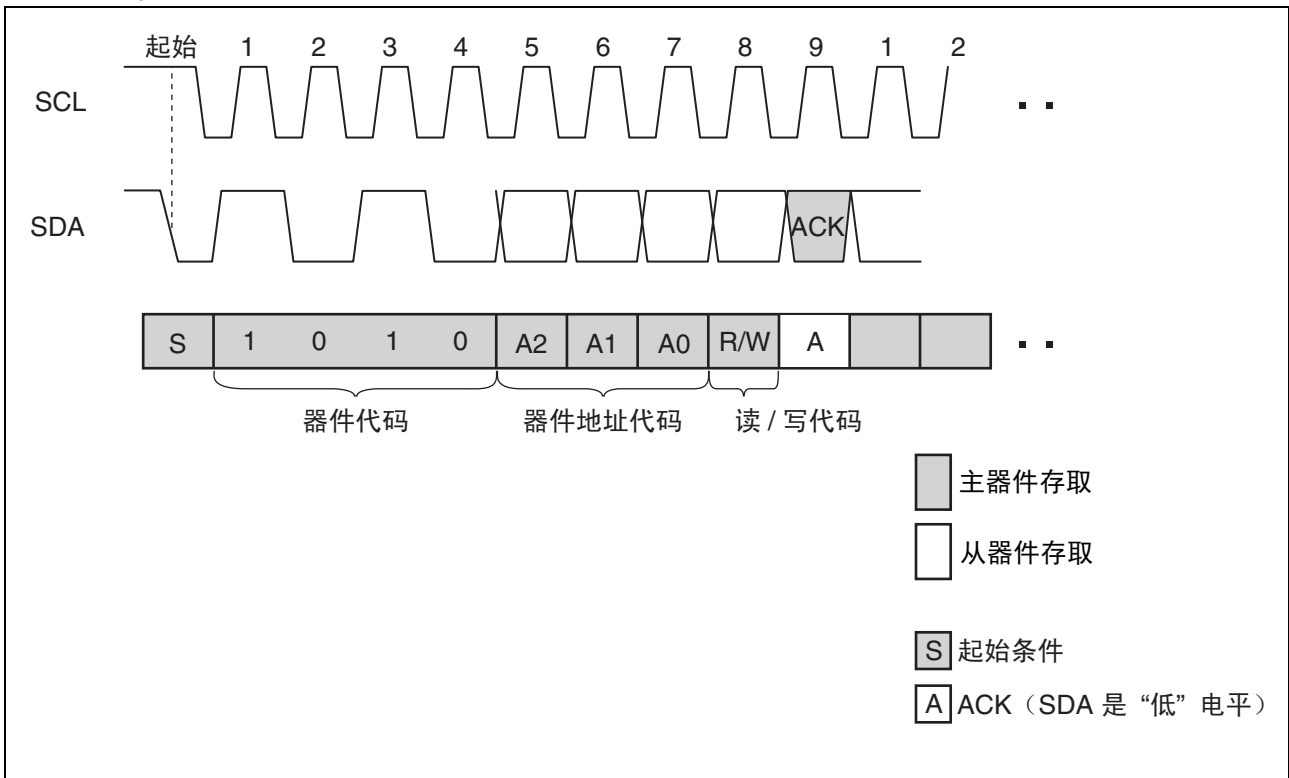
起始 1 2 3 4 5 6 7 8 9 1 2

SCL

SDA

ACK

| S | 1 | 0 | 1 | 0 | A2 | A1 | A0 | R/W | A | | |
|---|---|---|---|---|---|---|---|---|---|---|---|

器件代码

器件地址代码

读 / 写代码

主器件存取

从器件存取

S 起始条件

A ACK（SDA 是 “低” 电平）